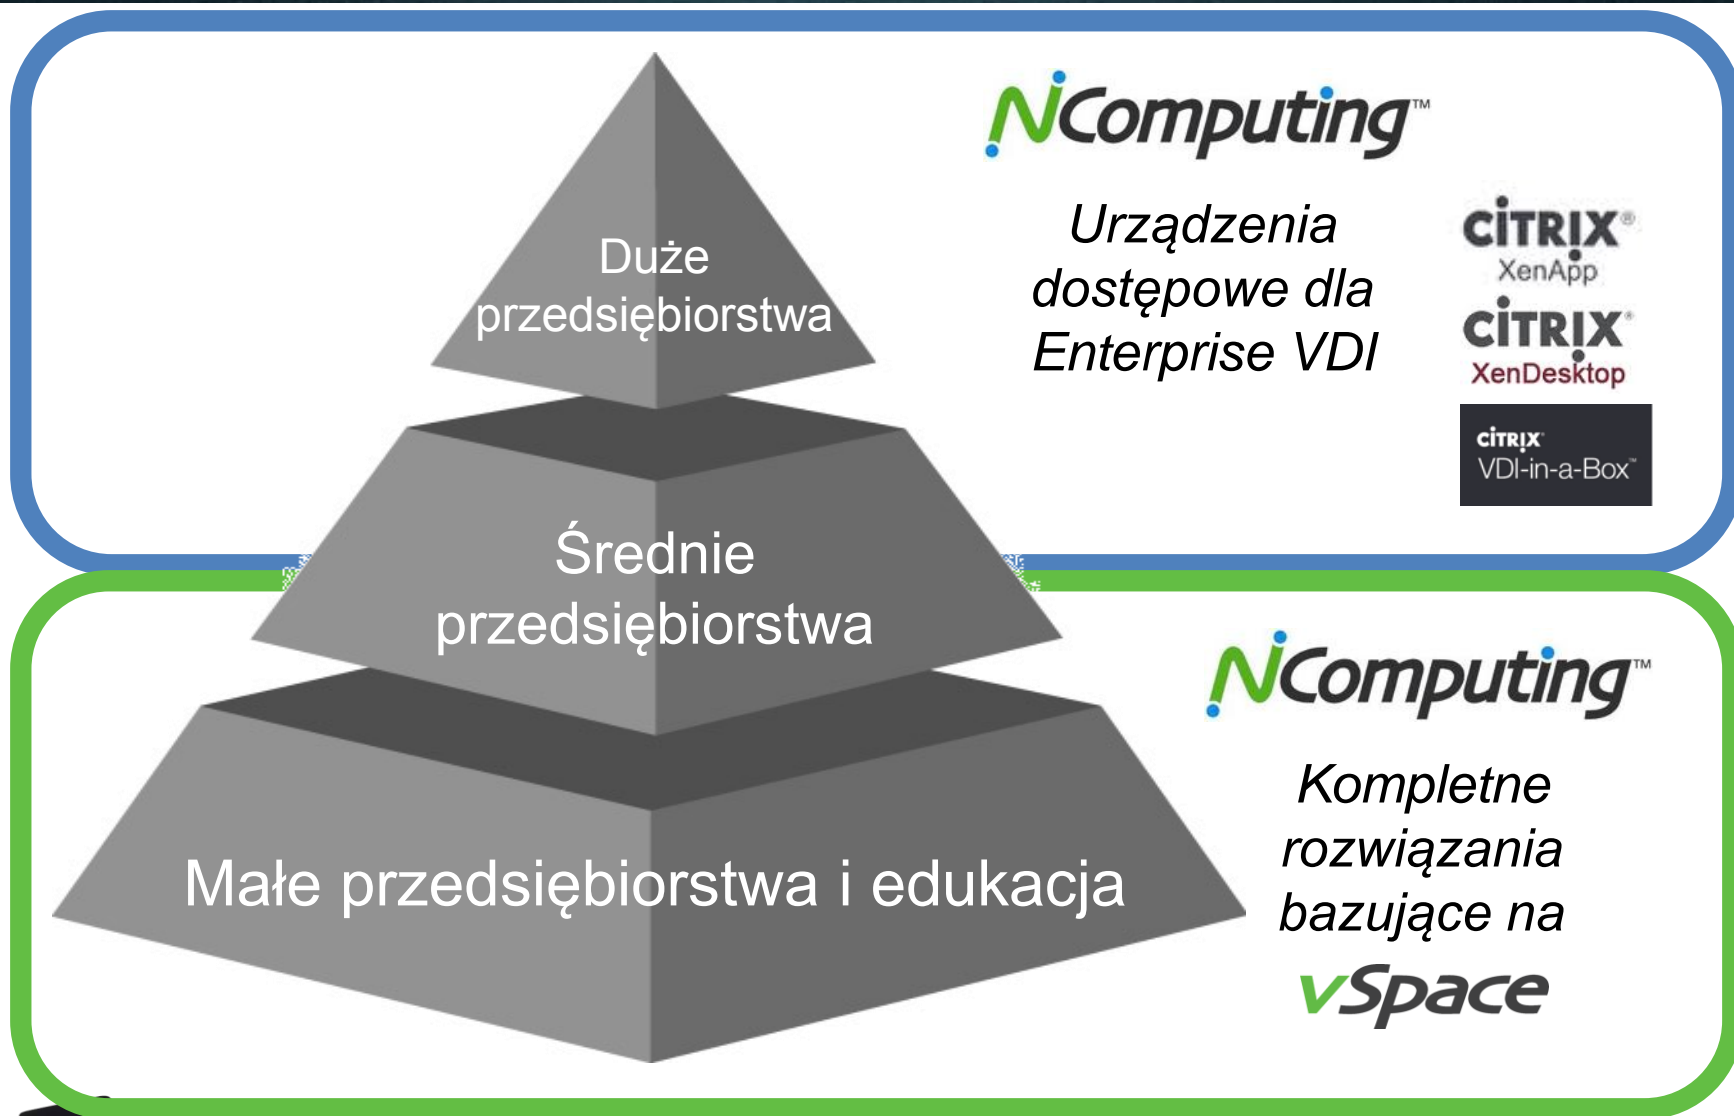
Duże przedsiębiorstwa

NComputing™

Urządzenia dostępowe dla Enterprise VDI

CiTRIX® XenApp

CiTRIX® XenDesktop

CiTRIX® VDI-in-a-Box™

Średnie przedsiębiorstwa

NComputing™

Małe przedsiębiorstwa i edukacja

Kompletne rozwiązania bazujące na vSpace